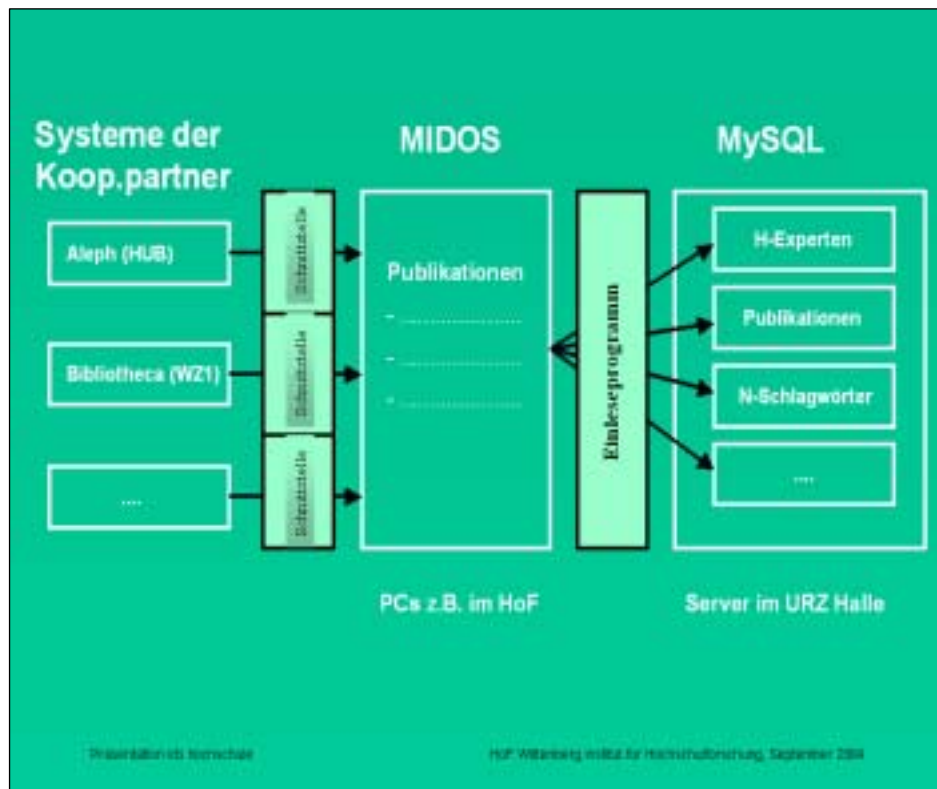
Systeme der Koop.partner

MIDOS

MySQL

Aleph (HUB)

Bibliotheca (WZ1)

....

Schnittstelle

Schnittstelle

Schnittstelle

Publikationen

- ..................

- ..................

- ..................

Einleseprogramm

H-Experten

Publikationen

N-Schlagwörter

....

PCs z.B. im HoF

Server im URZ Halle

Präsentation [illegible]

HoF Wittenberg Institut für Hochschulforschung, September 2004